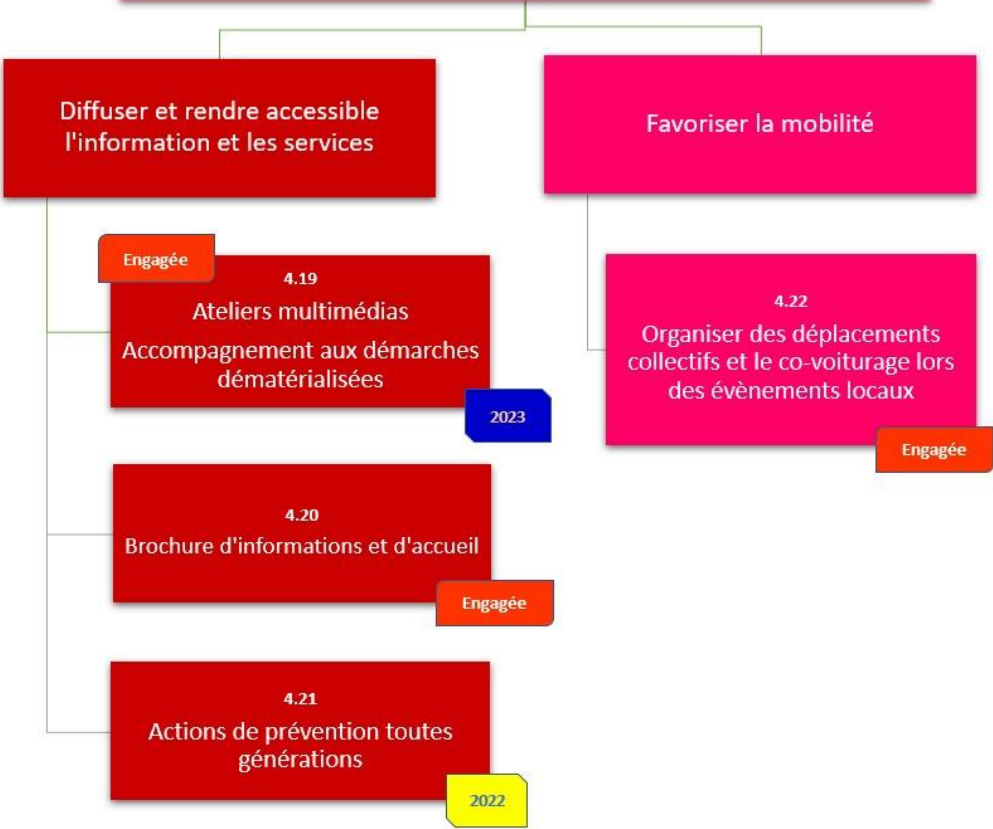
Diffuser et rendre accessible l'information et les services

Favoriser la mobilité

Engagée

4.19
Ateliers multimédias
Accompagnement aux démarches dématérialisées

2023

4.22
Organiser des déplacements collectifs et le co-voiturage lors des évènements locaux

Engagée

4.20
Brochure d'informations et d'accueil

Engagée

4.21
Actions de prévention toutes générations

2022